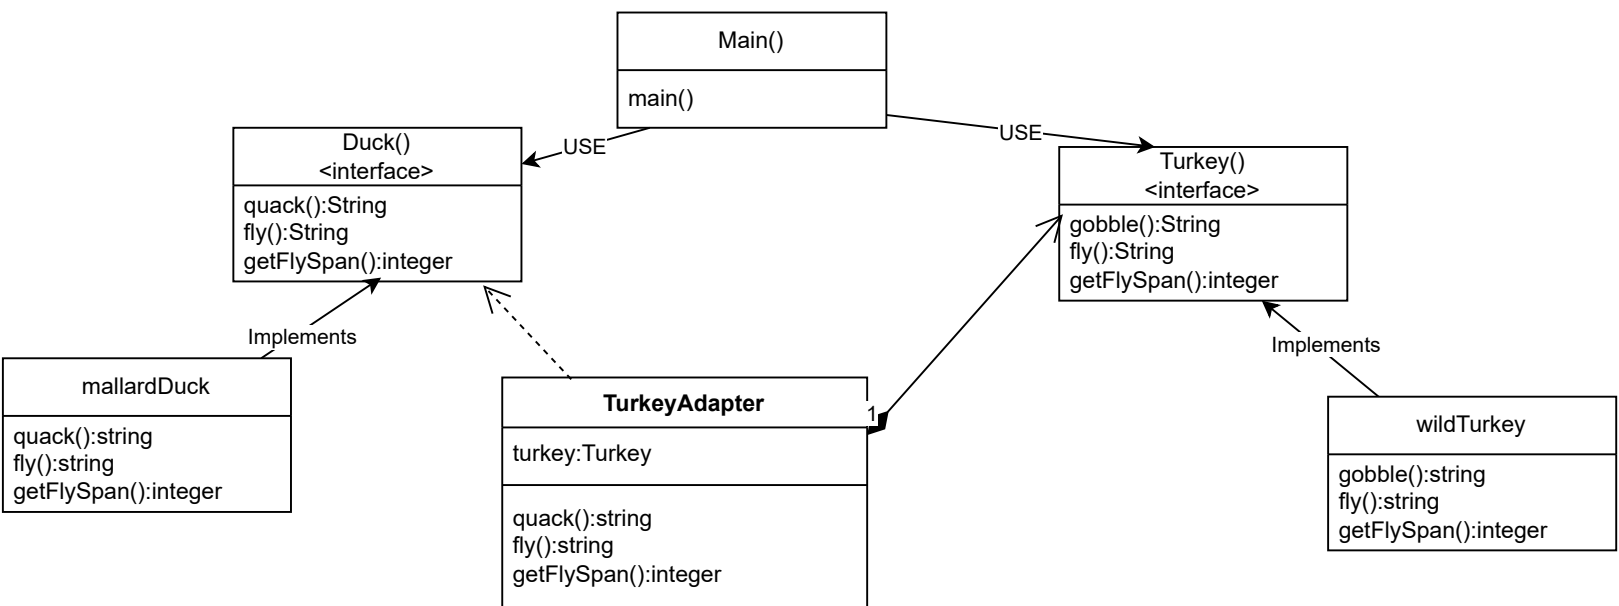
Main()

main()

USE

USE

Duck()
<interface>

quack():String
fly():String
getFlySpan():integer

Turkey()
<interface>

gobble():String
fly():String
getFlySpan():integer

Implements

Implements

mallardDuck

quack():string
fly():string
getFlySpan():integer

TurkeyAdapter

1

turkey:Turkey

quack():string
fly():string
getFlySpan():integer

wildTurkey

gobble():string
fly():string
getFlySpan():integer